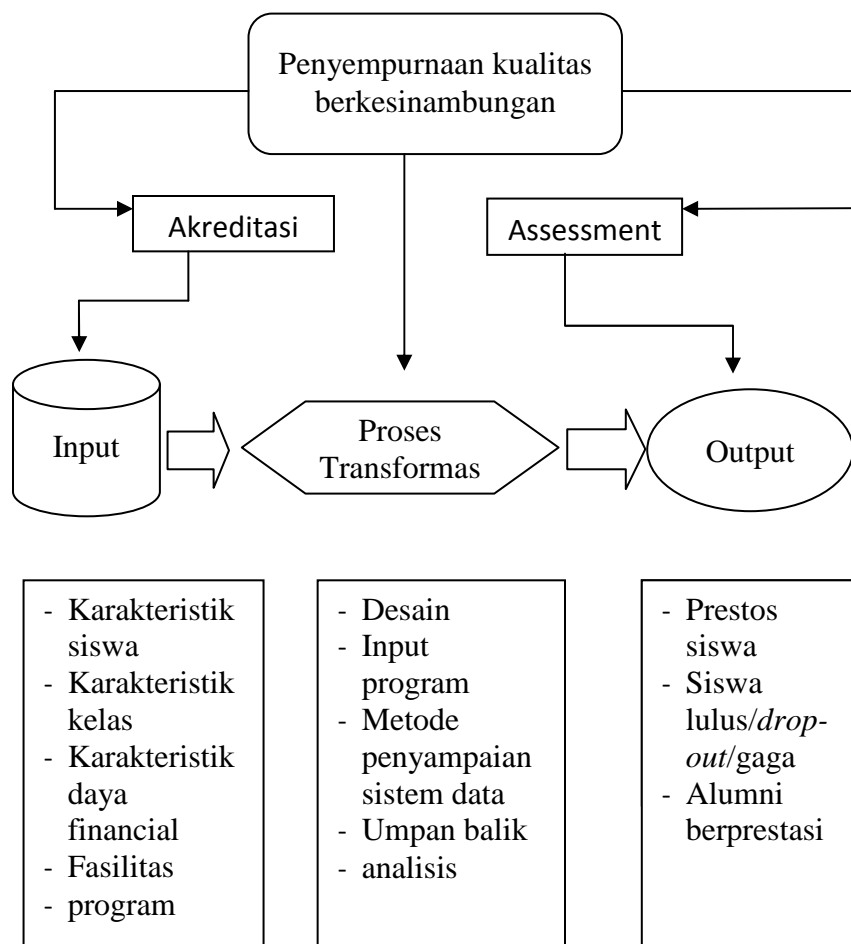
Penyempurnaan kualitas berkesinambungan

Akreditasi

Assessment

Input

Proses Transformas

Output

- Karakteristik siswa
- Karakteristik kelas
- Karakteristik daya financial
- Fasilitas
- program

- Desain
- Input program
- Metode penyampaian sistem data
- Umpan balik
- analisis

- Prestos siswa
- Siswa lulus/*drop-out*/gaga
- Alumni berprestasi